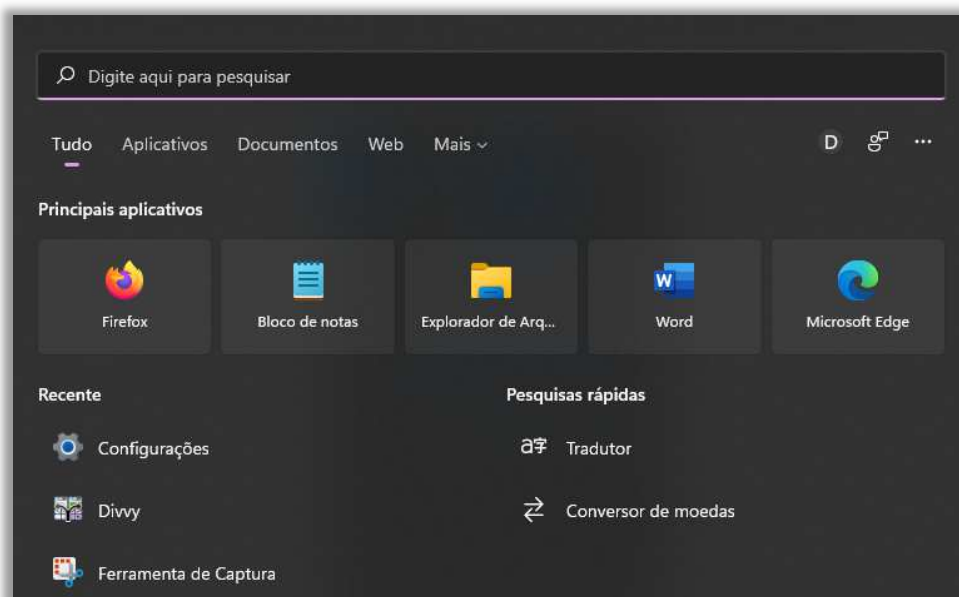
Digite aqui para pesquisar

Tudo Aplicativos Documentos Web Mais

D

Principais aplicativos

Firefox

Bloco de notas

Explorador de Arq...

Word

Microsoft Edge

Recente

Configurações

Divvy

Ferramenta de Captura

Pesquisas rápidas

Tradutor

Conversor de moedas